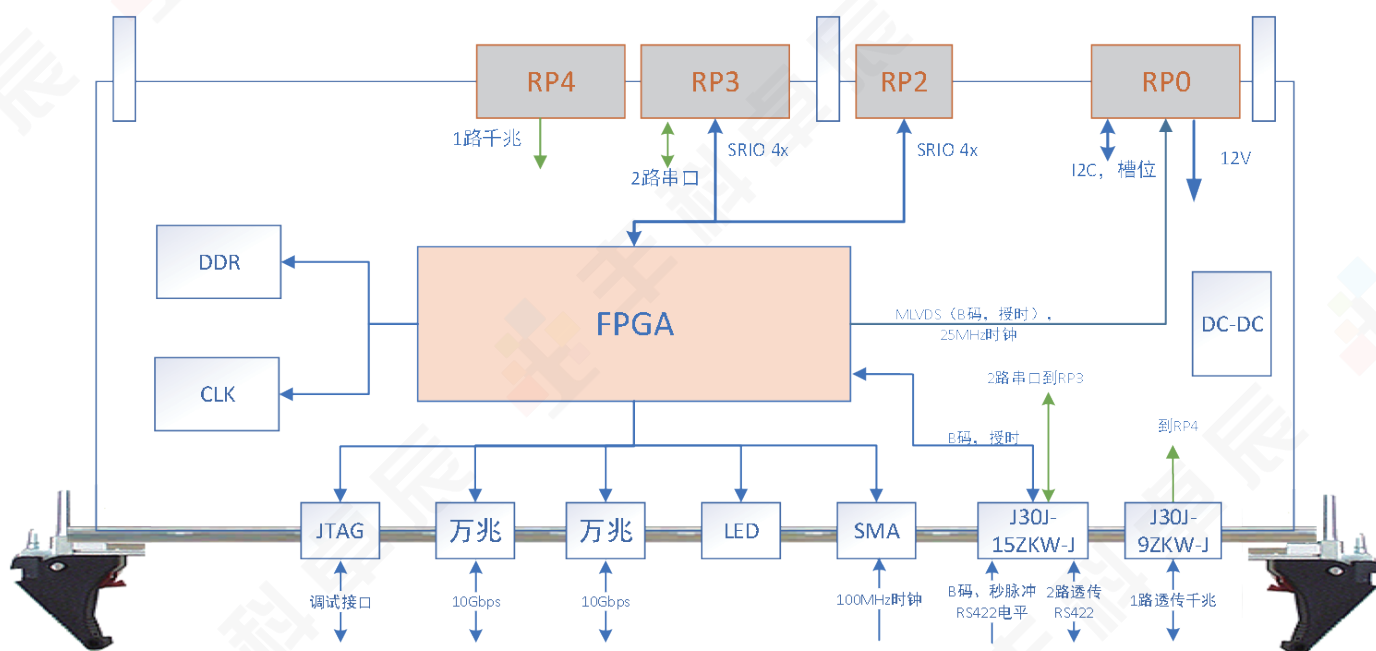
RP4
RP3
RP2
RP0

1路千兆
2路串口
SRIO 4x
SRIO 4x
I2C，槽位
12V

DDR
FPGA
CLK
DC-DC

MLVDS（B码，授时），
25MHz时钟

2路串口到RP3
到RP4
B码，授时

JTAG
万兆
万兆
LED
SMA
J30J-15ZKW-J
J30J-9ZKW-J

调试接口
10Gbps
10Gbps
100MHz时钟
B码，秒脉冲
RS422电平
2路透传
RS422
1路透传千兆